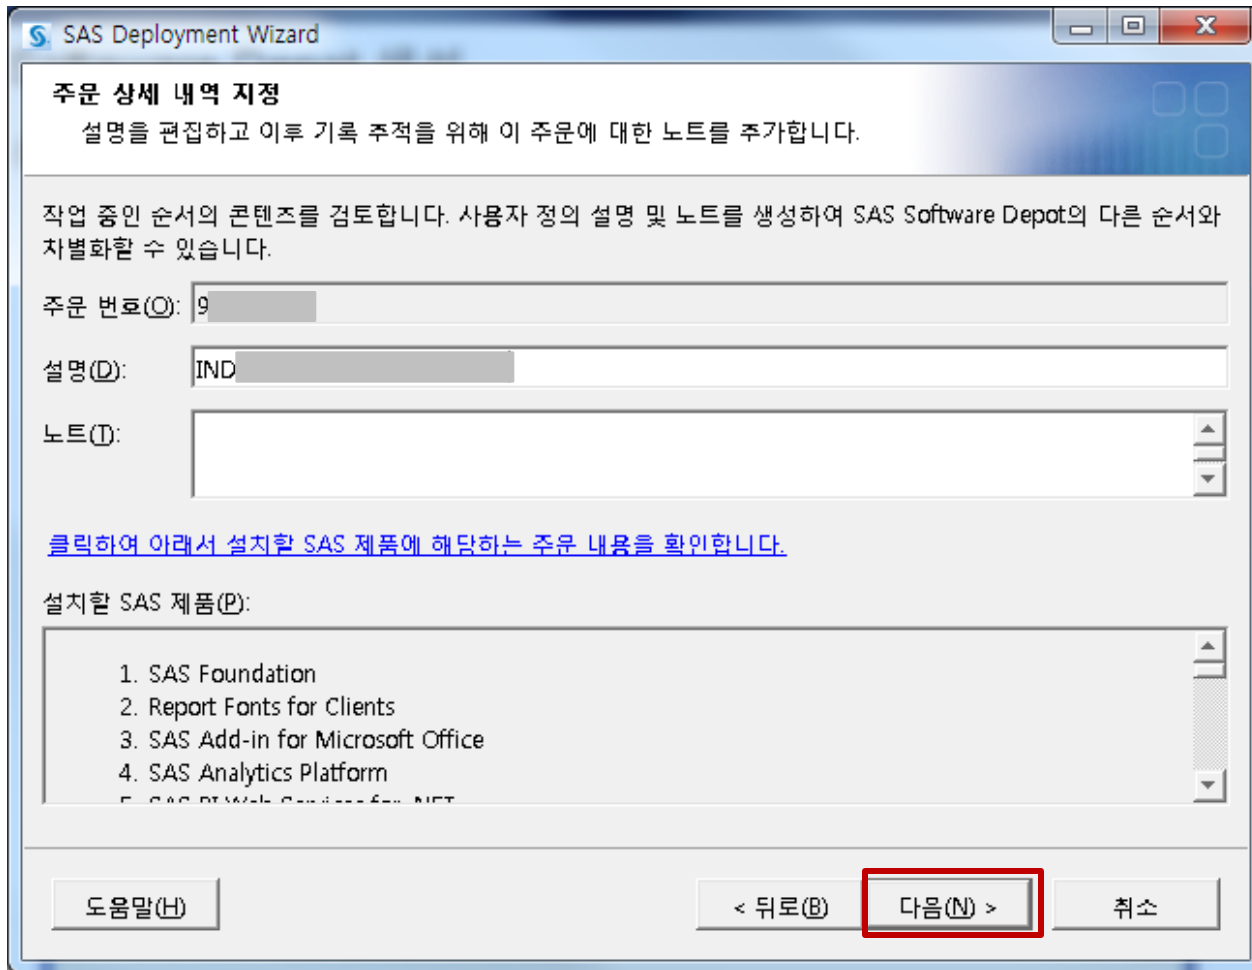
SAS Deployment Wizard

주문 상세 내역 지정
설명을 편집하고 이후 기록 추적을 위해 이 주문에 대한 노트를 추가합니다.

작업 중인 순서의 콘텐츠를 검토합니다. 사용자 정의 설명 및 노트를 생성하여 SAS Software Depot의 다른 순서와 차별화할 수 있습니다.

주문 번호(O): 9

설명(D): IND

노트(T):

클릭하여 아래서 설치할 SAS 제품에 해당하는 주문 내용을 확인합니다.

설치할 SAS 제품(P):

1. SAS Foundation
2. Report Fonts for Clients
3. SAS Add-in for Microsoft Office
4. SAS Analytics Platform
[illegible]

도움말(H)
< 뒤로(B)
다음(N) >
취소